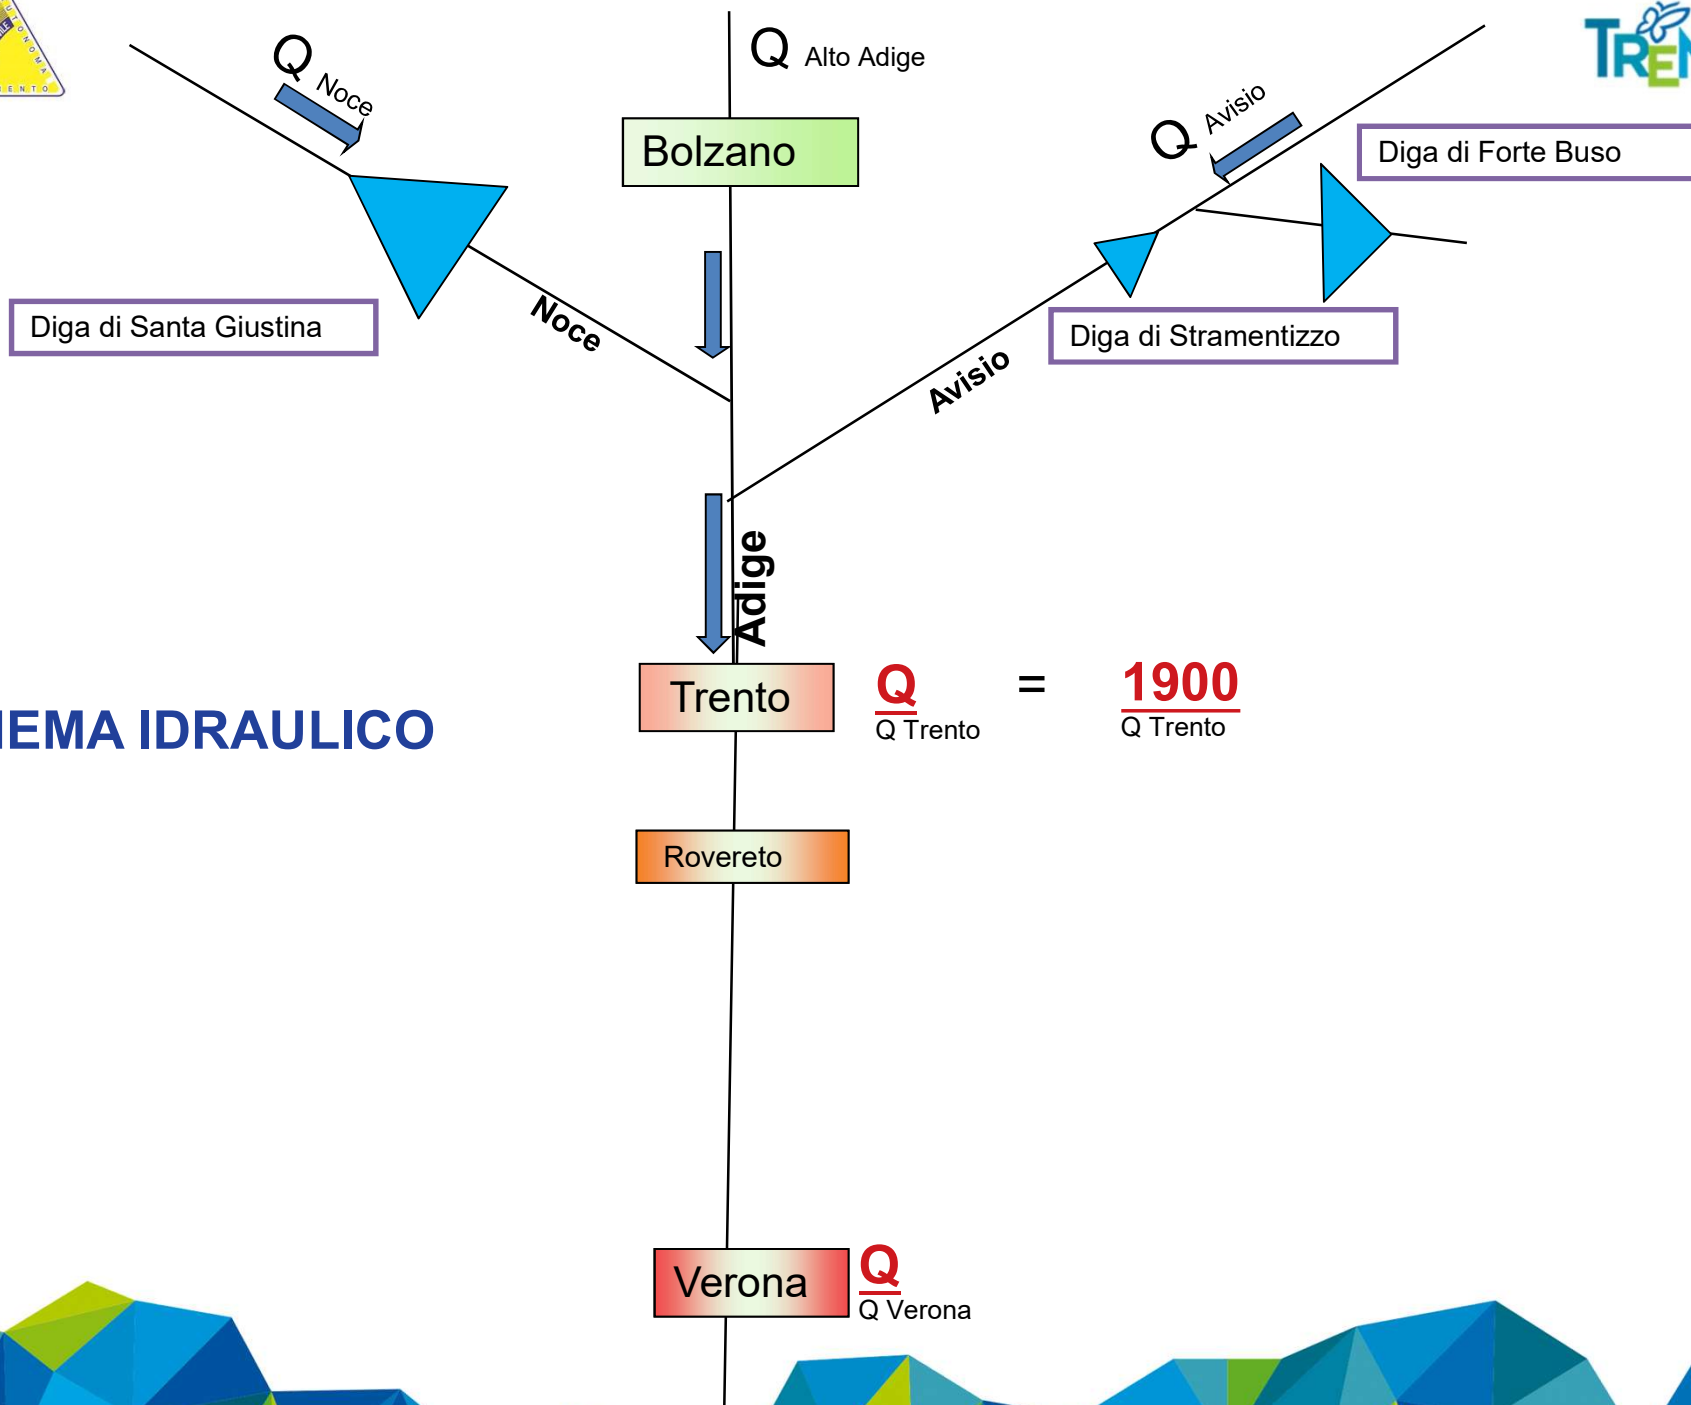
Q Noce

Q Alto Adige

Bolzano

Q Avisio

Diga di Forte Buso

Diga di Santa Giustina

Noce

Diga di Stramentizzo

Avisio

Adige

IEMA IDRAULICO

Trento

Q
Q Trento

=

1900
Q Trento

Rovereto

Verona

Q
Q Verona

TREN